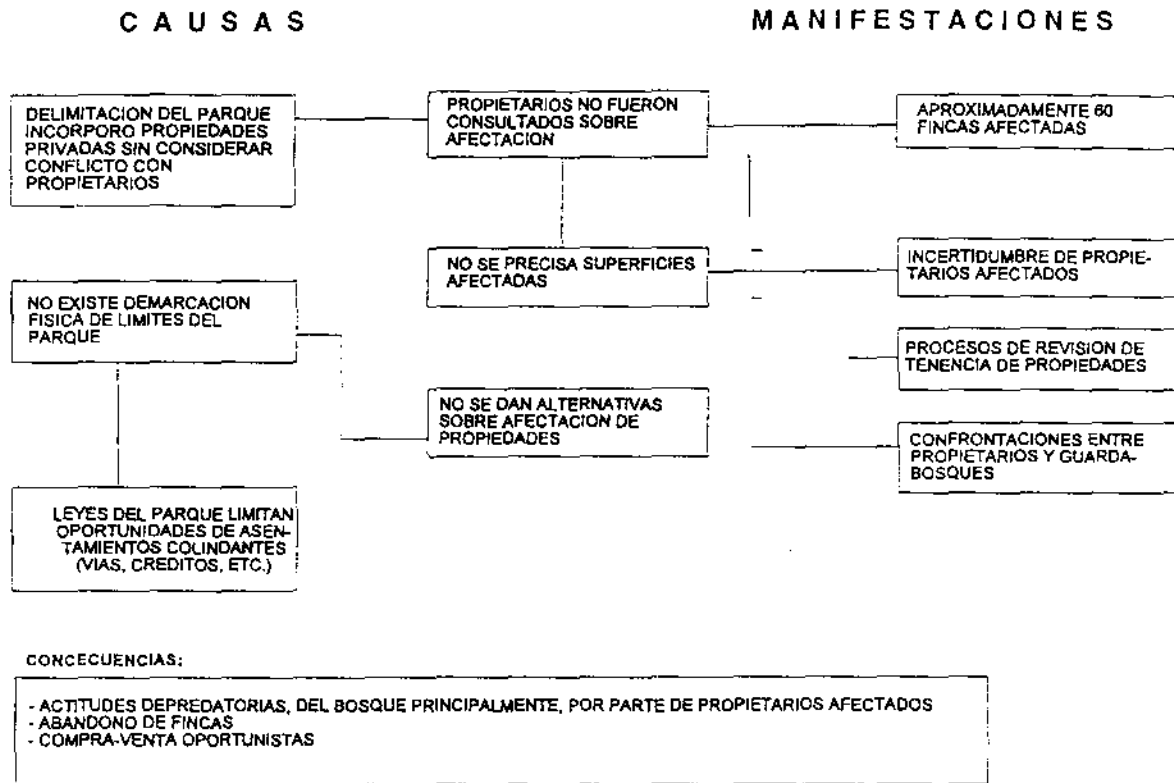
C A U S A S

M A N I F E S T A C I O N E S

DELIMITACION DEL PARQUE INCORPORO PROPIEDADES PRIVADAS SIN CONSIDERAR CONFLICTO CON PROPIETARIOS

PROPIETARIOS NO FUERON CONSULTADOS SOBRE AFECTACION

APROXIMADAMENTE 60 FINCAS AFECTADAS

NO SE PRECISA SUPERFICIES AFECTADAS

INCERTIDUMBRE DE PROPIETARIOS AFECTADOS

NO EXISTE DEMARCACION FISICA DE LIMITES DEL PARQUE

PROCESOS DE REVISION DE TENENCIA DE PROPIEDADES

NO SE DAN ALTERNATIVAS SOBRE AFECTACION DE PROPIEDADES

CONFRONTACIONES ENTRE PROPIETARIOS Y GUARDABOSQUES

LEYES DEL PARQUE LIMITAN OPORTUNIDADES DE ASENTAMIENTOS COLINDANTES (VIAS, CREDITOS, ETC.)

CONCECUENCIAS:

- ACTITUDES DEPREDATORIAS, DEL BOSQUE PRINCIPALMENTE, POR PARTE DE PROPIETARIOS AFECTADOS
- ABANDONO DE FINCAS
- COMPRA-VENTA OPORTUNISTAS